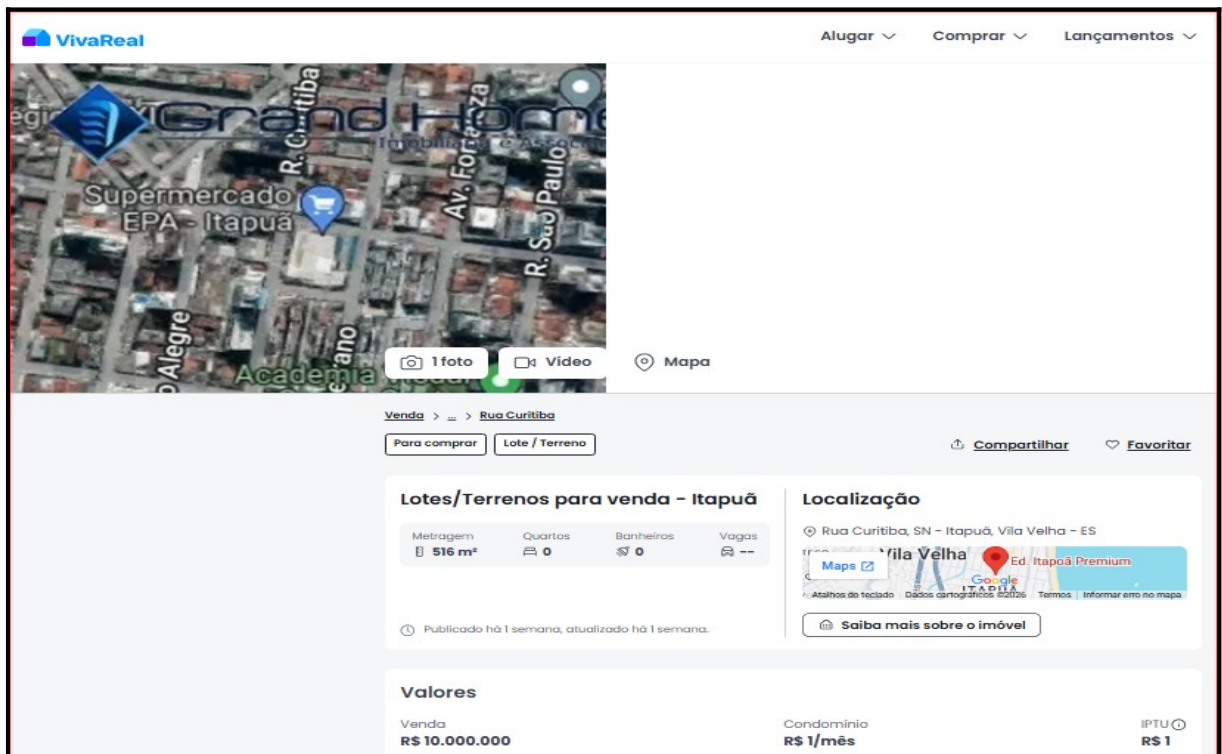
VivaReal

Alugar ∨ Comprar ∨ Lançamentos ∨

Grand Home
Imobiliária e Assessoria

R. Curitiba
Av. Fortaleza
R. São Paulo
Supermercado EPA - Itapuã
Alegre
Academia

1 foto
Vídeo
Mapa

Venda > ... > Rua Curitiba

Para comprar
Lote / Terreno

Compartilhar
Favoritar

Lotes/Terrenos para venda - Itapuã

| Metragem | Quartos | Banheiros | Vagas |
|---|---|---|---|
| 516 m² | 0 | 0 | -- |

Publicado há 1 semana, atualizado há 1 semana.

Localização

Rua Curitiba, SN - Itapuã, Vila Velha - ES

Vila Velha
Ed. Itapoã Premium
Maps
ITAPUÃ
Google
Atalhos do teclado Dados cartográficos ©2026 Termos Informar erro no mapa

Saiba mais sobre o imóvel

Valores

Venda
R$ 10.000.000

Condomínio
R$ 1/mês

IPTU
R$ 1